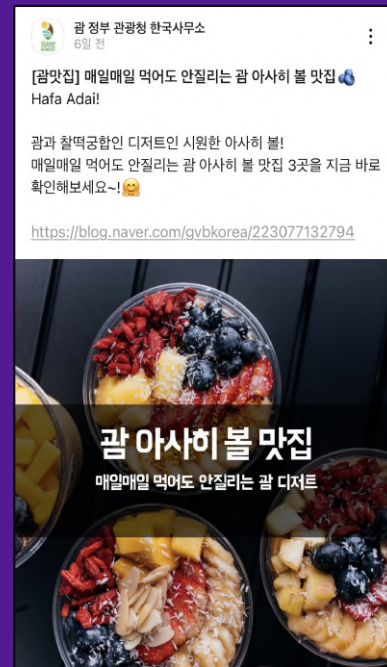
괌 정부 관광청 한국사무소
6일 전

[괌맛집] 매일매일 먹어도 안질리는 괌 아사히 볼 맛집🫐
Hafa Adai!

괌과 찰떡궁합인 디저트인 시원한 아사히 볼!
매일매일 먹어도 안질리는 괌 아사히 볼 맛집 3곳을 지금 바로 확인해보세요~!🤗

https://blog.naver.com/gvbkorea/223077132794

괌 아사히 볼 맛집
매일매일 먹어도 안질리는 괌 디저트